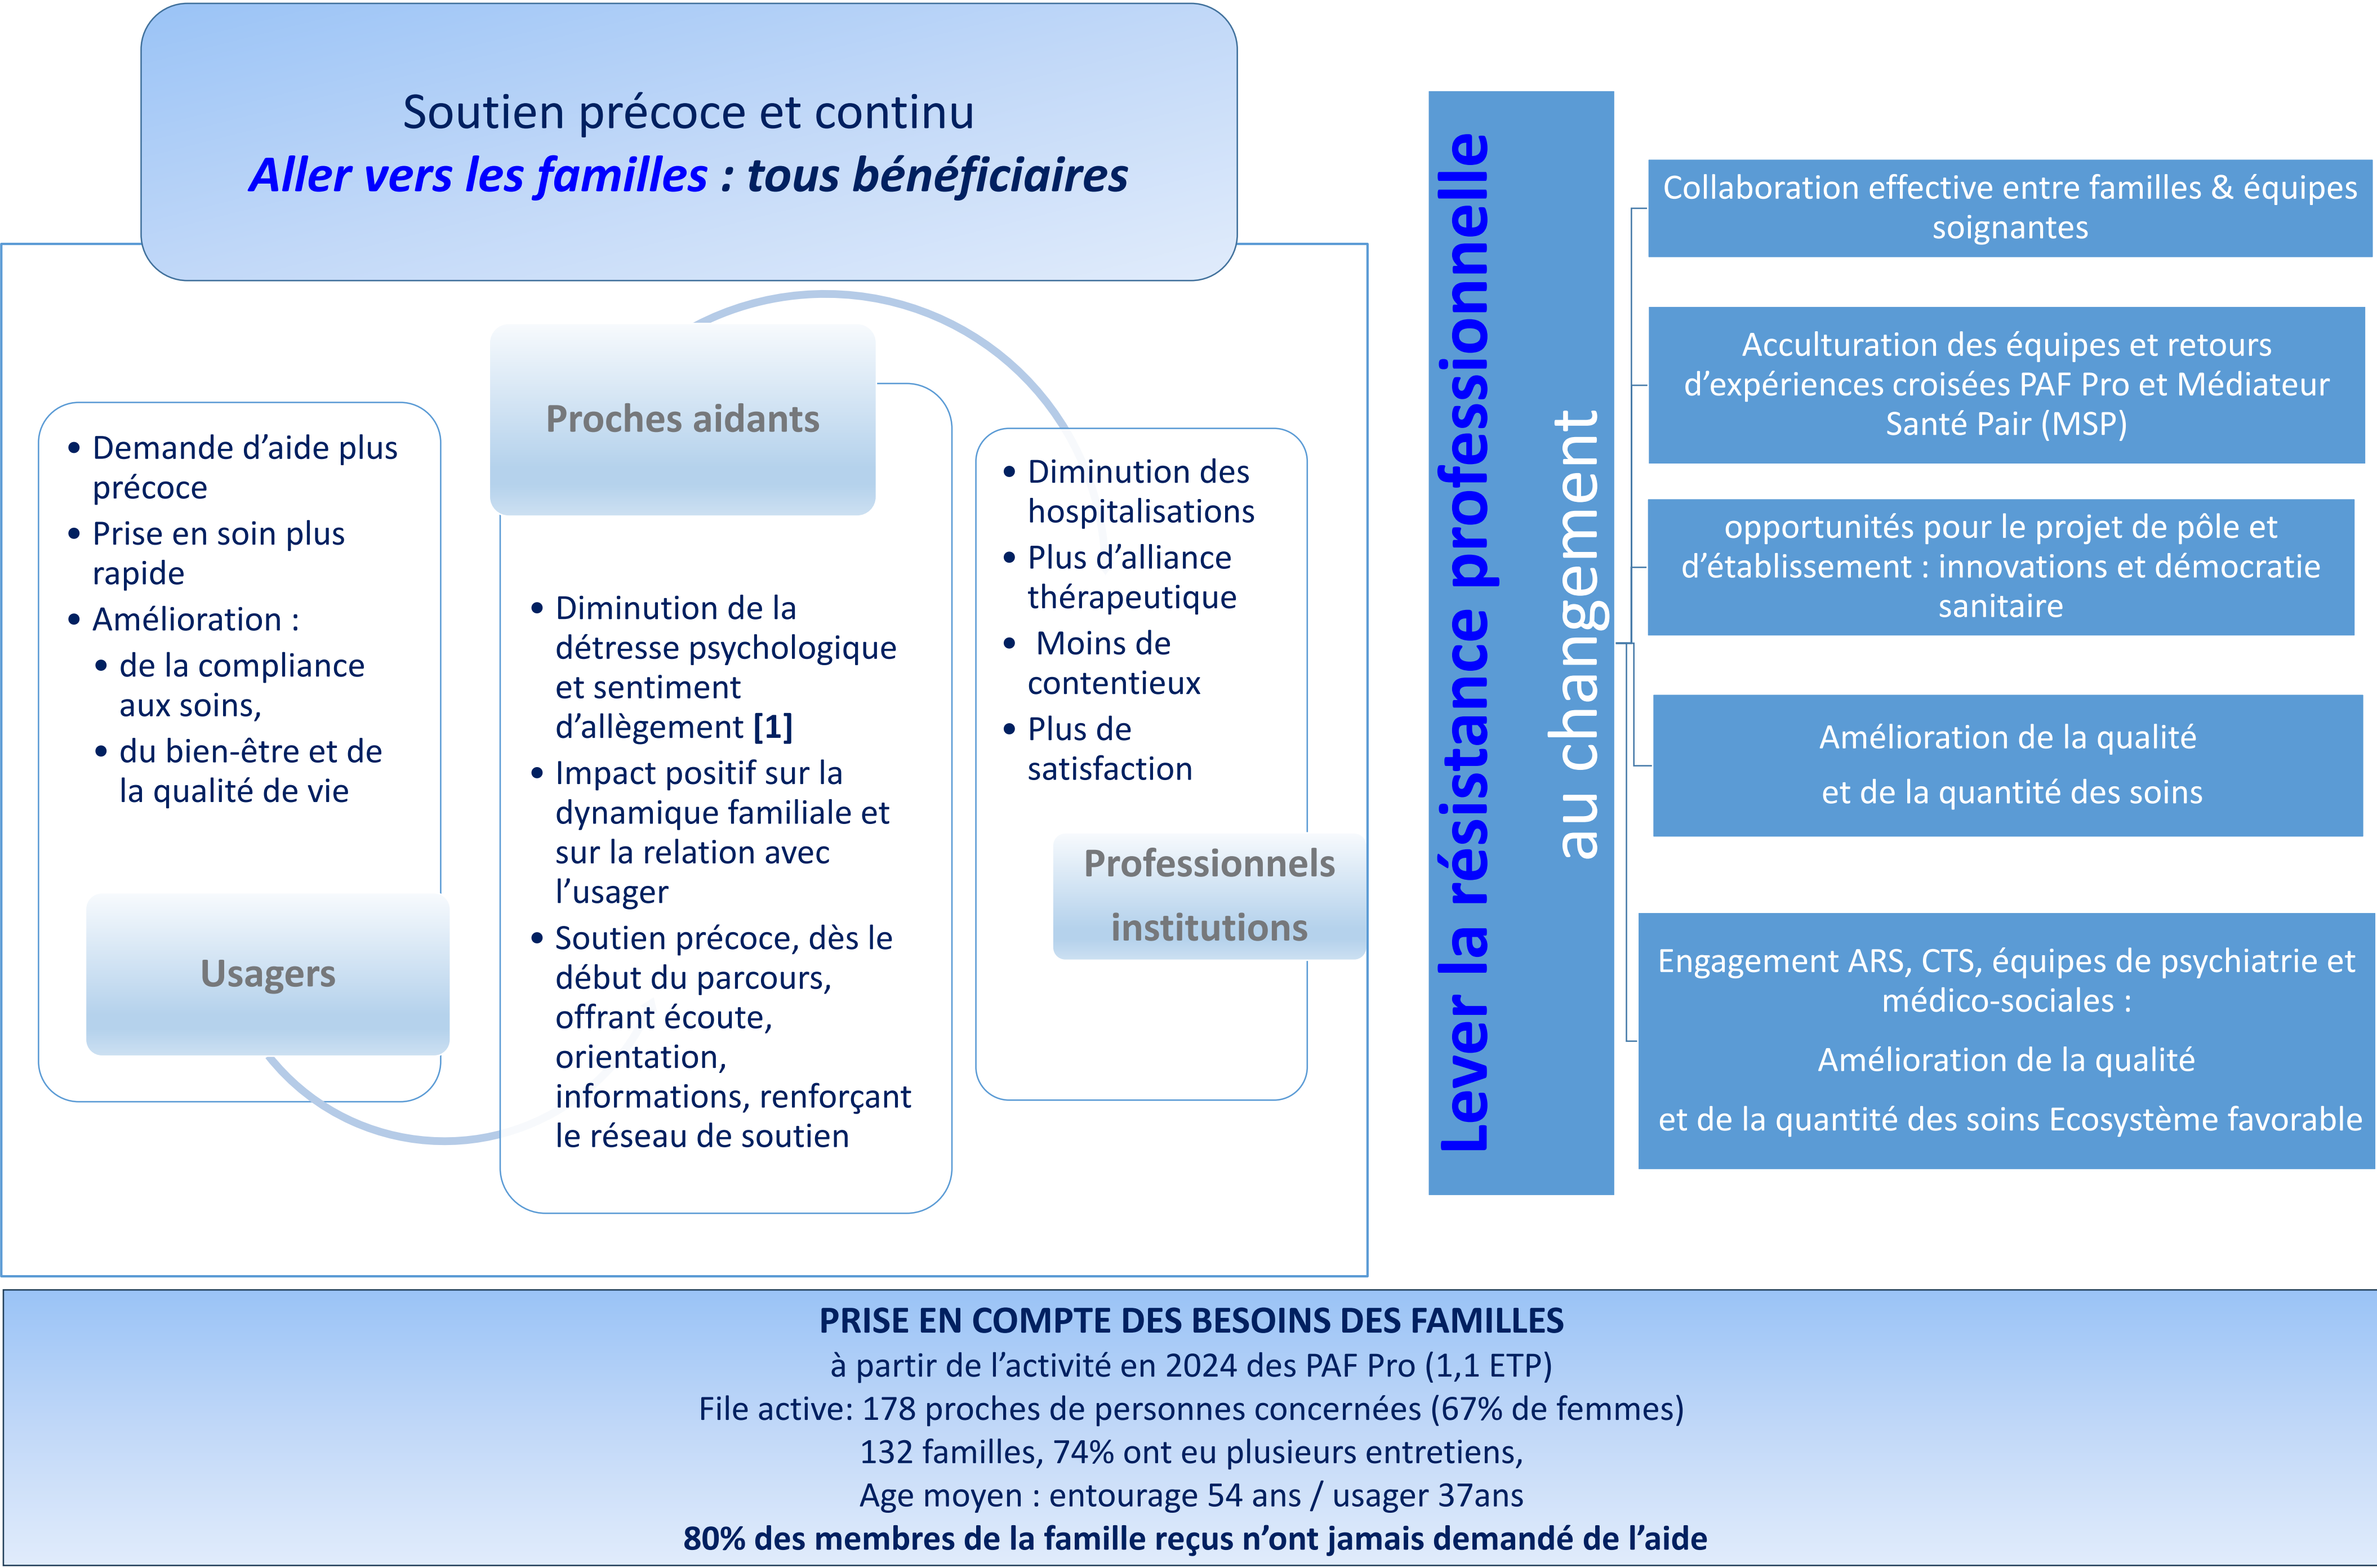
Soutien précoce et continu
*Aller vers les familles : tous bénéficiaires*

- Demande d'aide plus précoce
- Prise en soin plus rapide
- Amélioration :
  - de la compliance aux soins,
  - du bien-être et de la qualité de vie

Usagers

Proches aidants

- Diminution de la détresse psychologique et sentiment d'allègement **[1]**
- Impact positif sur la dynamique familiale et sur la relation avec l'usager
- Soutien précoce, dès le début du parcours, offrant écoute, orientation, informations, renforçant le réseau de soutien

- Diminution des hospitalisations
- Plus d'alliance thérapeutique
- Moins de contentieux
- Plus de satisfaction

Professionnels institutions

Lever la résistance professionnelle au changement

Collaboration effective entre familles & équipes soignantes

Acculturation des équipes et retours d'expériences croisées PAF Pro et Médiateur Santé Pair (MSP)

opportunités pour le projet de pôle et d'établissement : innovations et démocratie sanitaire

Amélioration de la qualité et de la quantité des soins

Engagement ARS, CTS, équipes de psychiatrie et médico-sociales :

Amélioration de la qualité

et de la quantité des soins Ecosystème favorable

**PRISE EN COMPTE DES BESOINS DES FAMILLES**
à partir de l'activité en 2024 des PAF Pro (1,1 ETP)
File active: 178 proches de personnes concernées (67% de femmes)
132 familles, 74% ont eu plusieurs entretiens,
Age moyen : entourage 54 ans / usager 37ans
**80% des membres de la famille reçus n'ont jamais demandé de l'aide**